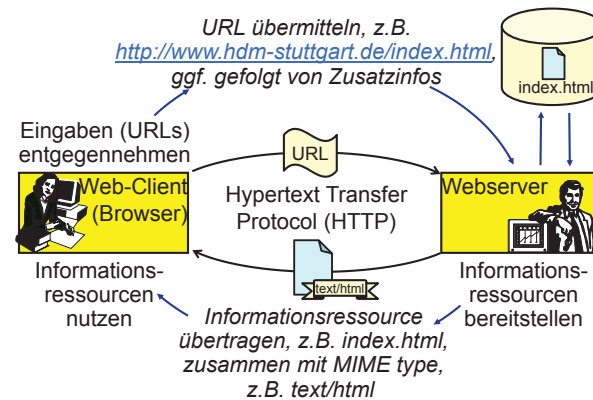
URL übermitteln, z.B. http://www.hdm-stuttgart.de/index.html, ggf. gefolgt von Zusatzinfos

index.html

Eingaben (URLs) entgegennehmen

URL

Web-Client (Browser)

Hypertext Transfer Protocol (HTTP)

Webserver

Informations-ressourcen nutzen

text/html

Informations-ressourcen bereitstellen

Informationsressource übertragen, z.B. index.html, zusammen mit MIME type, z.B. text/html